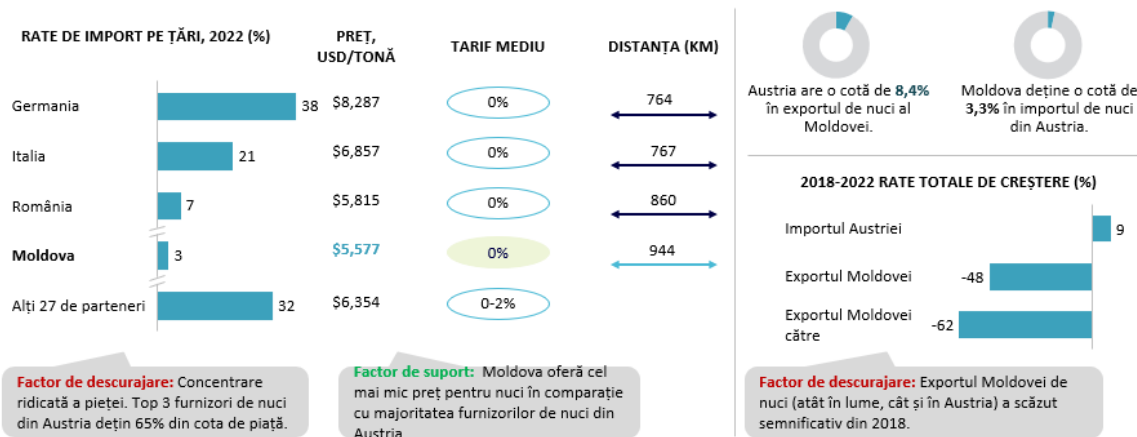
RATE DE IMPORT PE ȚĂRI, 2022 (%)

PREȚ, USD/TONĂ

TARIF MEDIU

DISTANȚA (KM)

| | | | | |
|---|---|---|---|---|
| Germania | 38 | $8,287 | 0% | 764 |
| Italia | 21 | $6,857 | 0% | 767 |
| România | 7 | $5,815 | 0% | 860 |
| **Moldova** | 3 | $5,577 | 0% | 944 |
| Alți 27 de parteneri | 32 | $6,354 | 0-2% | |

Austria are o cotă de **8,4%** în exportul de nuci al Moldovei.

Moldova deține o cotă de **3,3%** în importul de nuci din Austria.

2018-2022 RATE TOTALE DE CREȘTERE (%)

Importul Austriei 9

Exportul Moldovei -48

Exportul Moldovei către -62

Factor de descurajare: Concentrare ridicată a pieței. Top 3 furnizori de nuci din Austria dețin 65% din cota de piață.

Factor de suport: Moldova oferă cel mai mic preț pentru nuci în comparație cu majoritatea furnizorilor de nuci din Austria.

Factor de descurajare: Exportul Moldovei de nuci (atât în lume, cât și în Austria) a scăzut semnificativ din 2018.